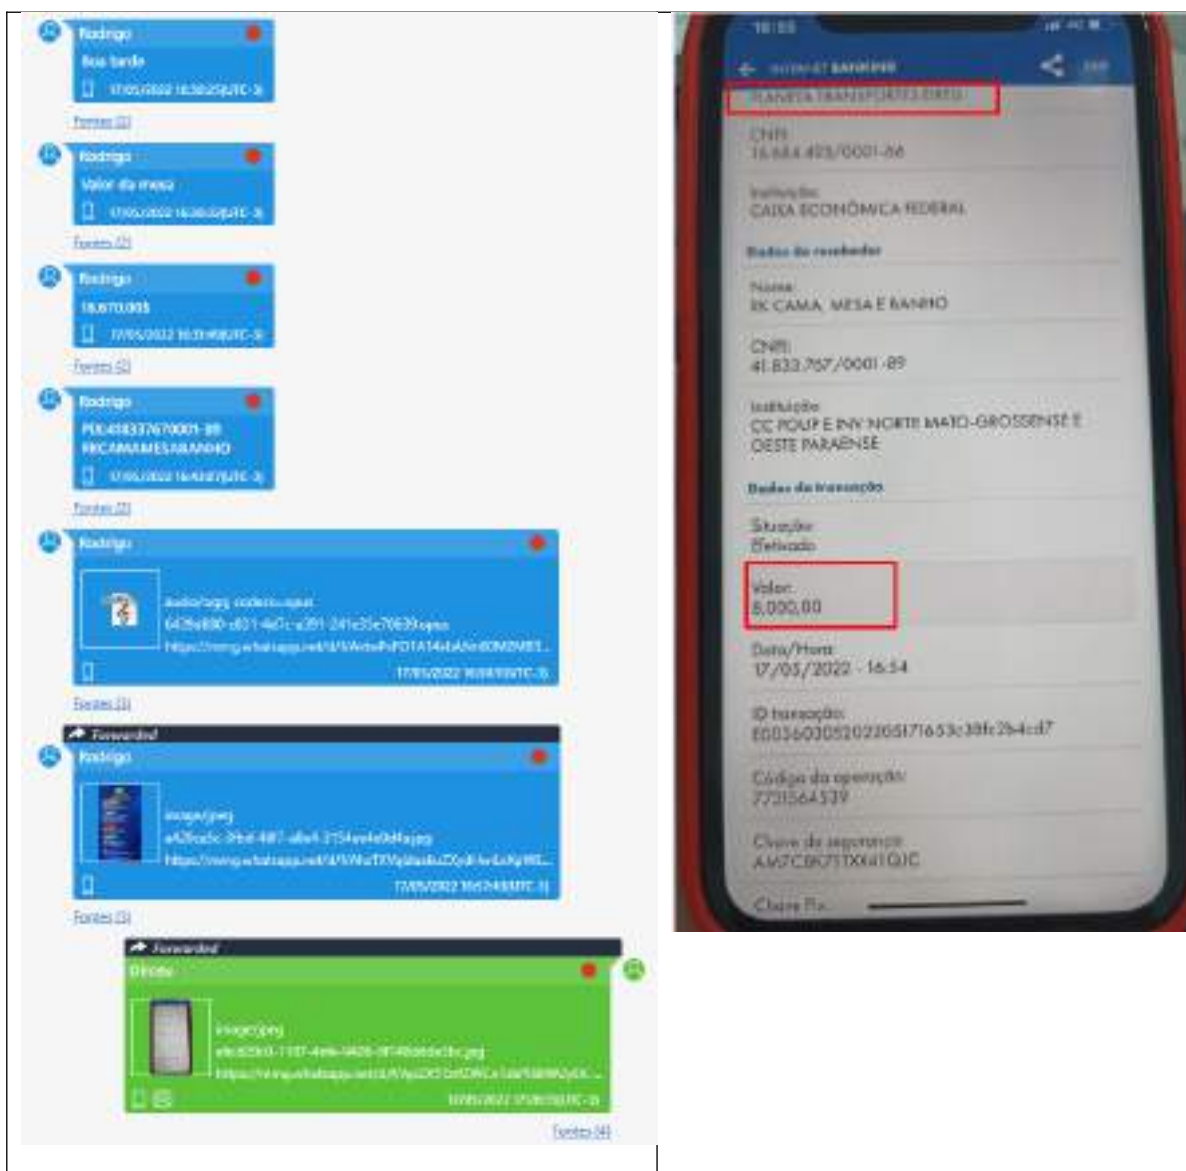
Rodrigo
Boa tarde
17/05/2022 16:30:25(UTC-3)
Fontes (2)

Rodrigo
Valor da mesa
17/05/2022 16:30:32(UTC-3)
Fontes (2)

Rodrigo
16.670,00$
17/05/2022 16:31:49(UTC-3)
Fontes (2)

Rodrigo
PIX:41833767000189
RKCAMAMESABANHO
17/05/2022 16:42:07(UTC-3)
Fontes (2)

Rodrigo
audio/ogg; codecs=opus
642fe880-c811-4e0c-a391-241e35e70639.opus
https://mmg.whatsapp.net/d/f/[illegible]
17/05/2022 16:50:55(UTC-3)
Fontes (3)

Forwarded
Rodrigo
image/jpeg
a42fca5c-39b6-4ff7-a8e4-2154ee4e0d4a.jpg
https://mmg.whatsapp.net/d/f/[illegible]
17/05/2022 16:57:48(UTC-3)
Fontes (3)

Forwarded
Dicco
image/jpeg
efc825b3-1137-4e4e-9426-8f148bb6e5bc.jpg
https://mmg.whatsapp.net/d/f/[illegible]
17/05/2022 17:00:15(UTC-3)
Fontes (4)

16:55
← INTERNET BANKING
PLANETA TRANSPORTES EIRELI
CNPJ
16.684.495/0001-86
Instituição
CAIXA ECONÔMICA FEDERAL
Dados do recebedor
Nome
RK CAMA, MESA E BANHO
CNPJ
41.833.767/0001-89
Instituição
CC POUP E INV NORTE MATO-GROSSENSE E OESTE PARAENSE
Dados da transação
Situação
Efetivado
Valor
8.000,00
Data/Hora
17/05/2022 - 16:54
ID transação
E00360305202205171653c38fc2b4cd7
Código da operação
7731564539
Chave de segurança
AM7CBK71TXN1QJC
Chave Pix